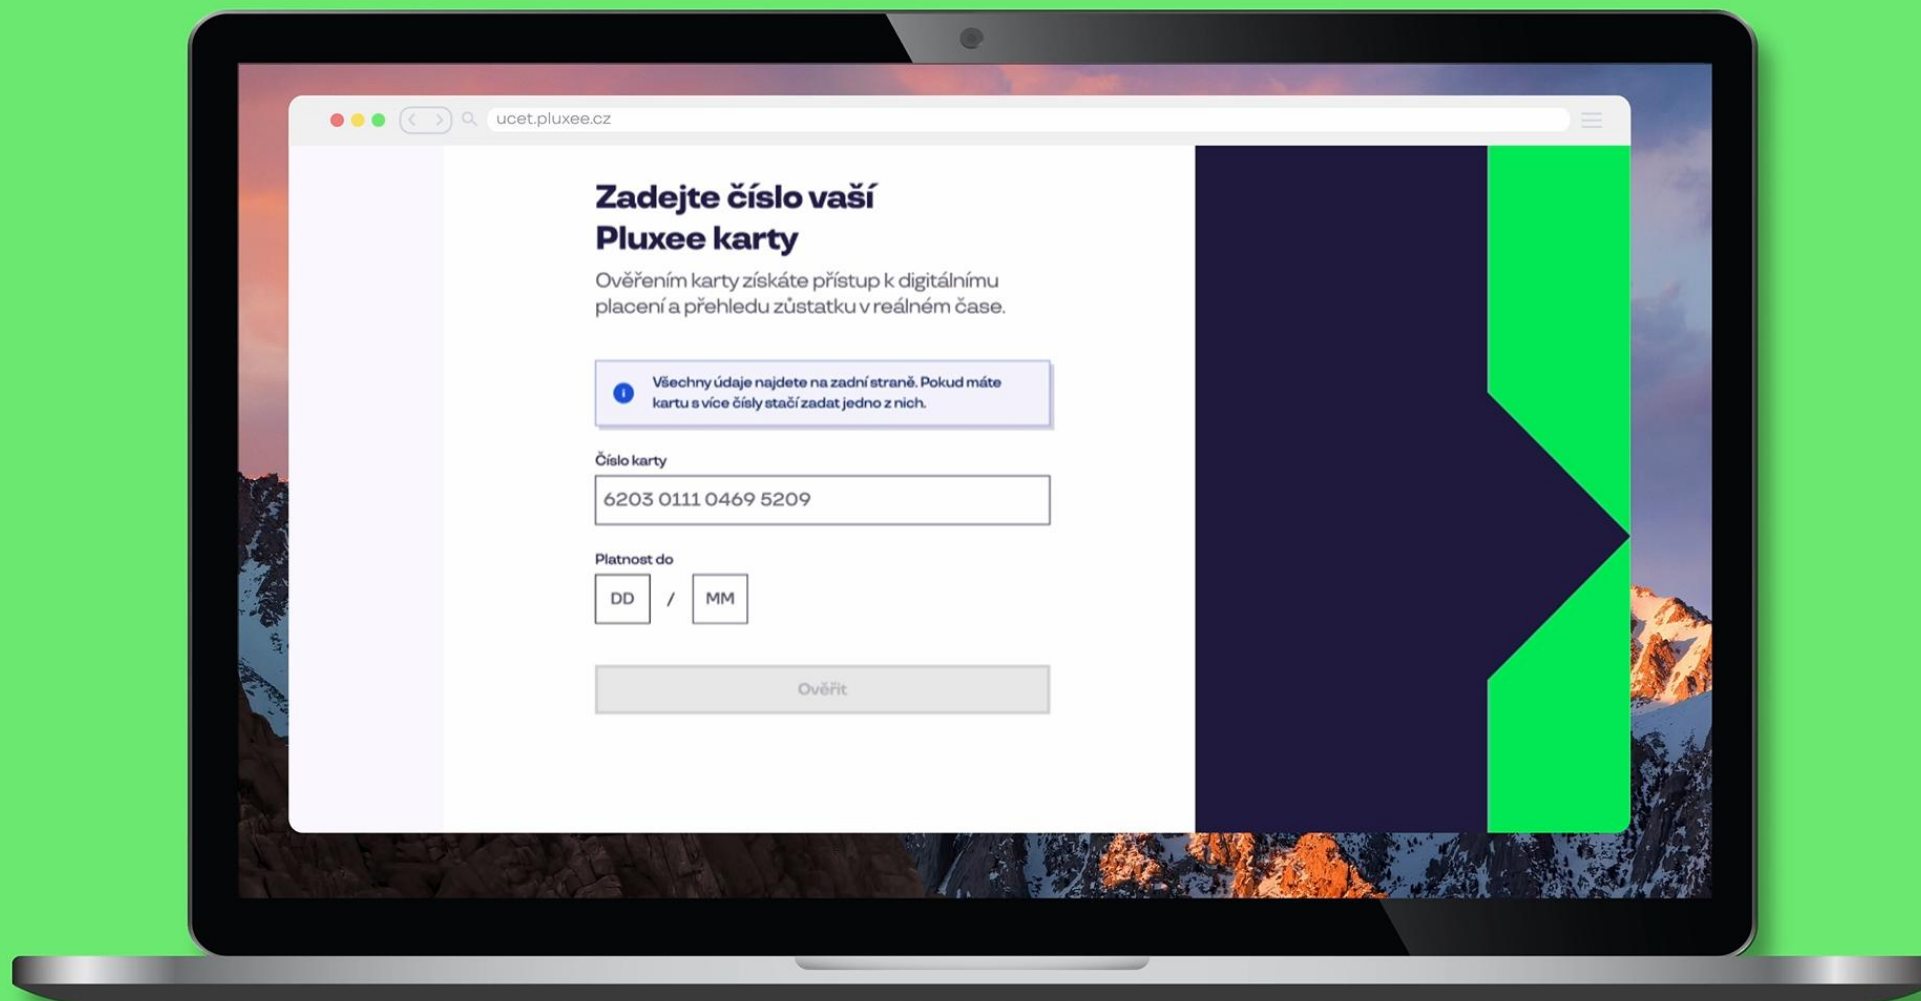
ucet.pluxee.cz

Zadejte číslo vaší Pluxee karty

Ověřením karty získáte přístup k digitálnímu placení a přehledu zůstatku v reálném čase.

Všechny údaje najdete na zadní straně. Pokud máte kartu s více čísly stačí zadat jedno z nich.

Číslo karty

6203 0111 0469 5209

Platnost do

DD / MM

Ověřit